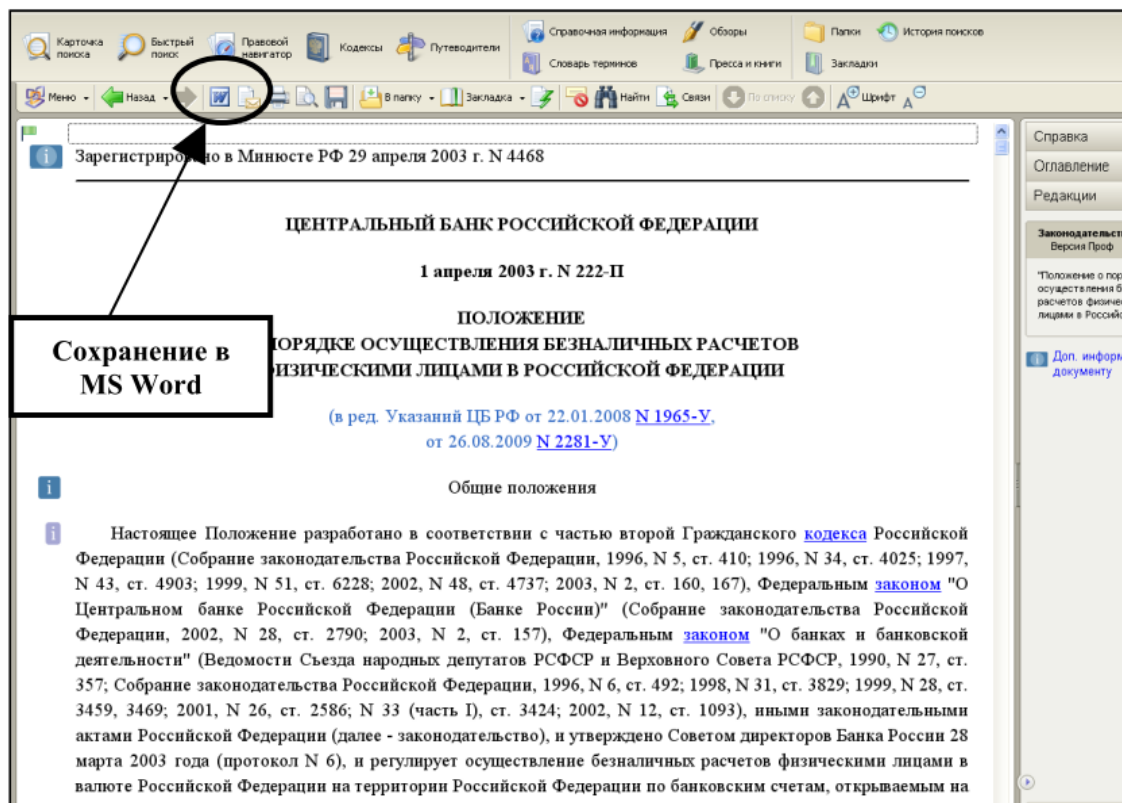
Карточка поиска Быстрый поиск Правовой навигатор Кодексы Путеводители Справочная информация Словарь терминов Обзоры Пресса и книги Папки Закладки История поисков

Меню Назад В папку Закладка Найти Связи По списку Шрифт

Зарегистриро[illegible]о в Минюсте РФ 29 апреля 2003 г. N 4468

ЦЕНТРАЛЬНЫЙ БАНК РОССИЙСКОЙ ФЕДЕРАЦИИ

1 апреля 2003 г. N 222-П

ПОЛОЖЕНИЕ
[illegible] ПОРЯДКЕ ОСУЩЕСТВЛЕНИЯ БЕЗНАЛИЧНЫХ РАСЧЕТОВ
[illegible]ИЗИЧЕСКИМИ ЛИЦАМИ В РОССИЙСКОЙ ФЕДЕРАЦИИ

Сохранение в MS Word

(в ред. Указаний ЦБ РФ от 22.01.2008 N 1965-У,
от 26.08.2009 N 2281-У)

Общие положения

Настоящее Положение разработано в соответствии с частью второй Гражданского кодекса Российской Федерации (Собрание законодательства Российской Федерации, 1996, N 5, ст. 410; 1996, N 34, ст. 4025; 1997, N 43, ст. 4903; 1999, N 51, ст. 6228; 2002, N 48, ст. 4737; 2003, N 2, ст. 160, 167), Федеральным законом "О Центральном банке Российской Федерации (Банке России)" (Собрание законодательства Российской Федерации, 2002, N 28, ст. 2790; 2003, N 2, ст. 157), Федеральным законом "О банках и банковской деятельности" (Ведомости Съезда народных депутатов РСФСР и Верховного Совета РСФСР, 1990, N 27, ст. 357; Собрание законодательства Российской Федерации, 1996, N 6, ст. 492; 1998, N 31, ст. 3829; 1999, N 28, ст. 3459, 3469; 2001, N 26, ст. 2586; N 33 (часть I), ст. 3424; 2002, N 12, ст. 1093), иными законодательными актами Российской Федерации (далее - законодательство), и утверждено Советом директоров Банка России 28 марта 2003 года (протокол N 6), и регулирует осуществление безналичных расчетов физическими лицами в валюте Российской Федерации на территории Российской Федерации по банковским счетам, открываемым на

Справка
Оглавление
Редакции

Законодательст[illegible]
Версия Проф

"Положение о пор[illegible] осуществления б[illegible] расчетов физиче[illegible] лицами в Россий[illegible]

Доп. информ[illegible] документу